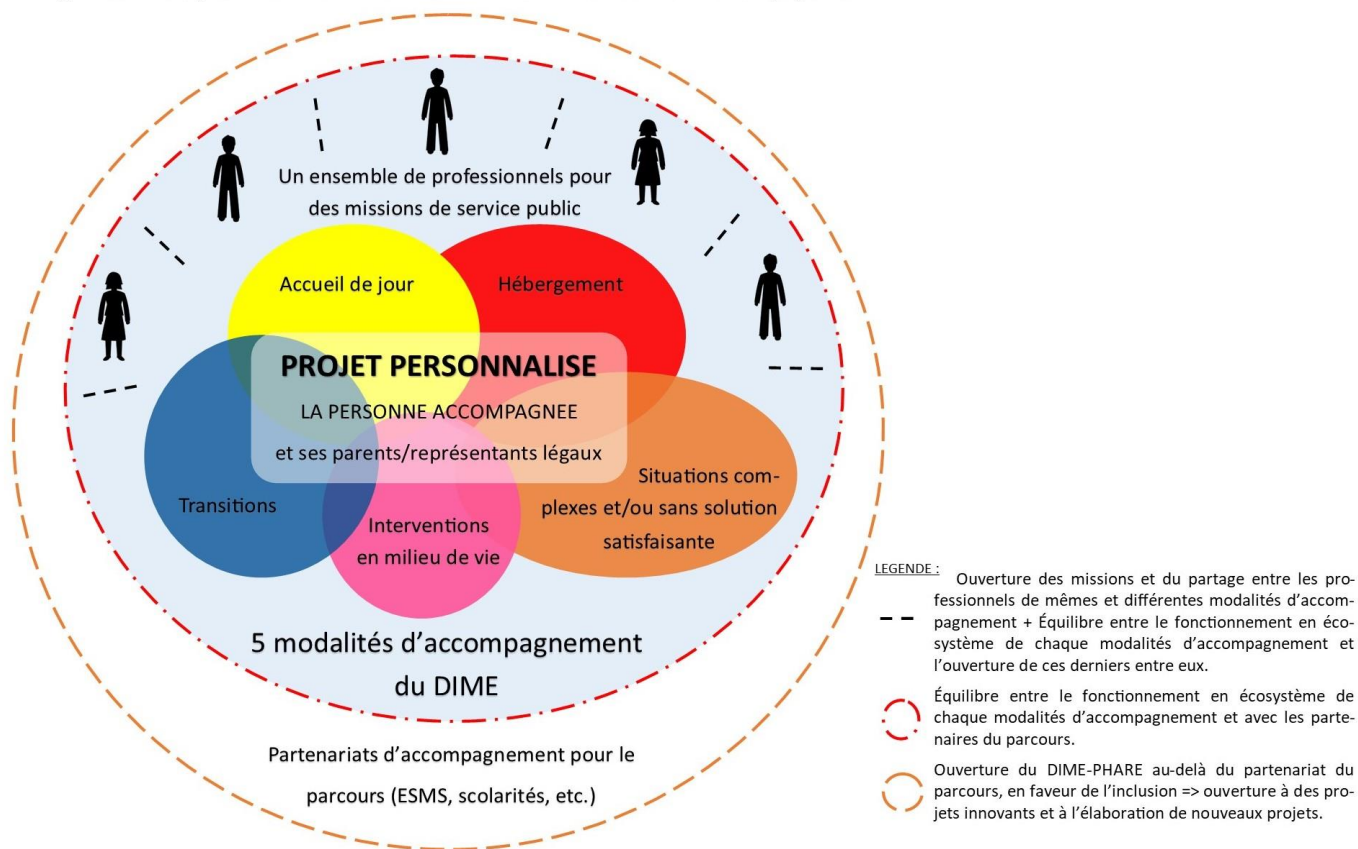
Un ensemble de professionnels pour des missions de service public

Accueil de jour

Hébergement

PROJET PERSONNALISE

LA PERSONNE ACCOMPAGNEE

et ses parents/représentants légaux

Transitions

Interventions en milieu de vie

Situations complexes et/ou sans solution satisfaisante

5 modalités d'accompagnement du DIME

Partenariats d'accompagnement pour le parcours (ESMS, scolarités, etc.)

LEGENDE :

Ouverture des missions et du partage entre les professionnels de mêmes et différentes modalités d'accompagnement + Équilibre entre le fonctionnement en écosystème de chaque modalités d'accompagnement et l'ouverture de ces derniers entre eux.

Équilibre entre le fonctionnement en écosystème de chaque modalités d'accompagnement et avec les partenaires du parcours.

Ouverture du DIME-PHARE au-delà du partenariat du parcours, en faveur de l'inclusion => ouverture à des projets innovants et à l'élaboration de nouveaux projets.